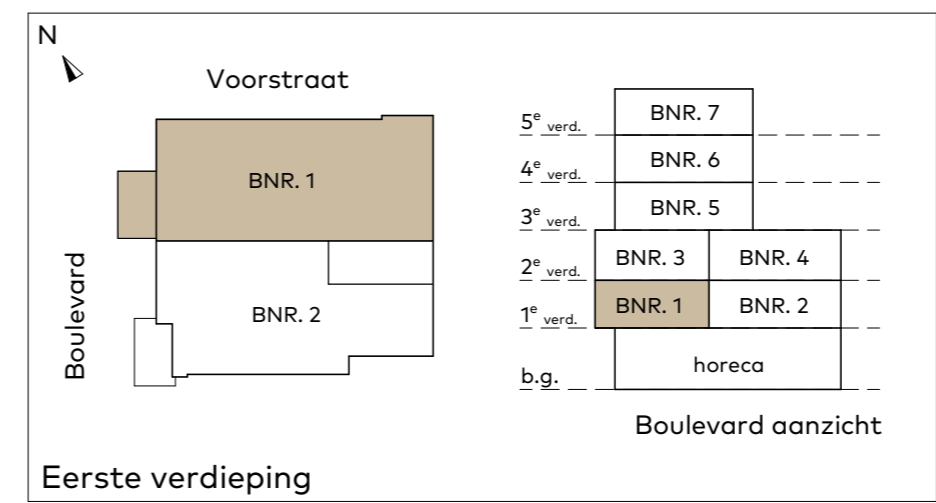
N

Voorstraat

BNR. 1

Boulevard

BNR. 2

$5^e$ verd.
$4^e$ verd.
$3^e$ verd.
$2^e$ verd.
$1^e$ verd.
b.g.

BNR. 7
BNR. 6
BNR. 5
BNR. 3
BNR. 4
BNR. 1
BNR. 2
horeca

Boulevard aanzicht

Eerste verdieping